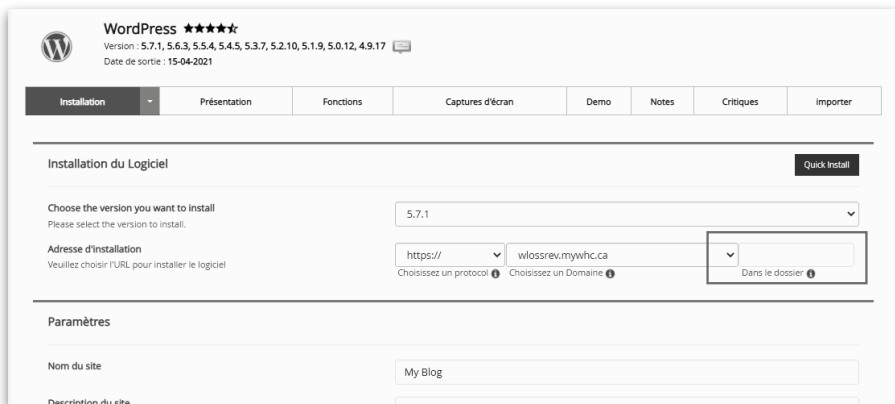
WordPress ★★★★☆

Version : 5.7.1, 5.6.3, 5.5.4, 5.4.5, 5.3.7, 5.2.10, 5.1.9, 5.0.12, 4.9.17

Date de sortie : 15-04-2021

Installation | Présentation | Fonctions | Captures d'écran | Demo | Notes | Critiques | importer

Installation du Logiciel

Quick Install

Choose the version you want to install

Please select the version to install.

5.7.1

Adresse d'installation

Veuillez choisir l'URL pour installer le logiciel

https://

wlossrev.mywhc.ca

Choisissez un protocol

Choisissez un Domaine

Dans le dossier

Paramètres

Nom du site

My Blog

Description du site